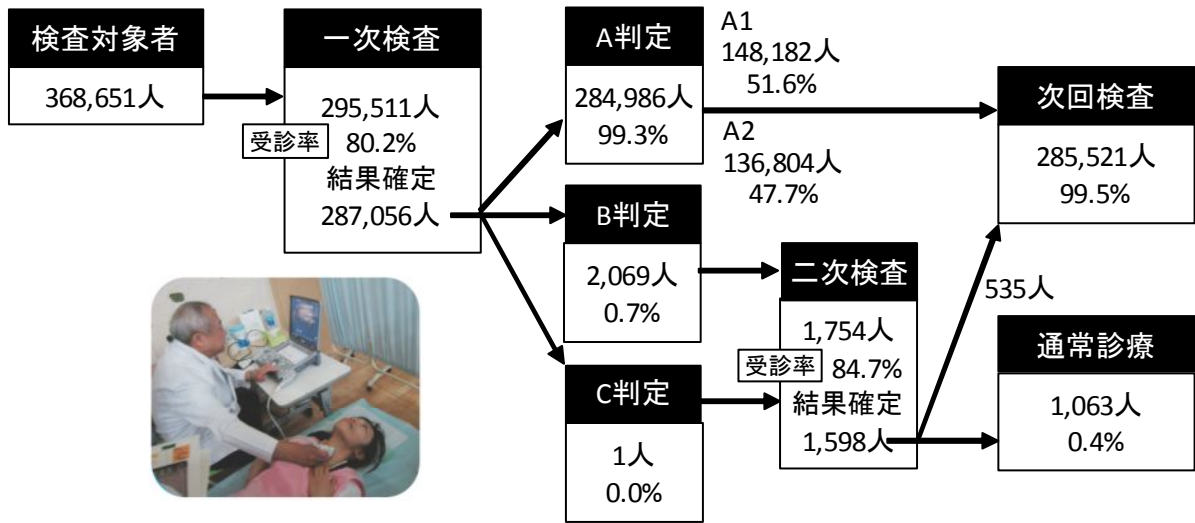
検査対象者

368,651人

一次検査

295,511人
受診率 80.2%
結果確定
287,056人

A判定

284,986人
99.3%

A1
148,182人
51.6%

A2
136,804人
47.7%

次回検査

285,521人
99.5%

B判定

2,069人
0.7%

二次検査

1,754人
受診率 84.7%
結果確定
1,598人

535人

C判定

1人
0.0%

通常診療

1,063人
0.4%